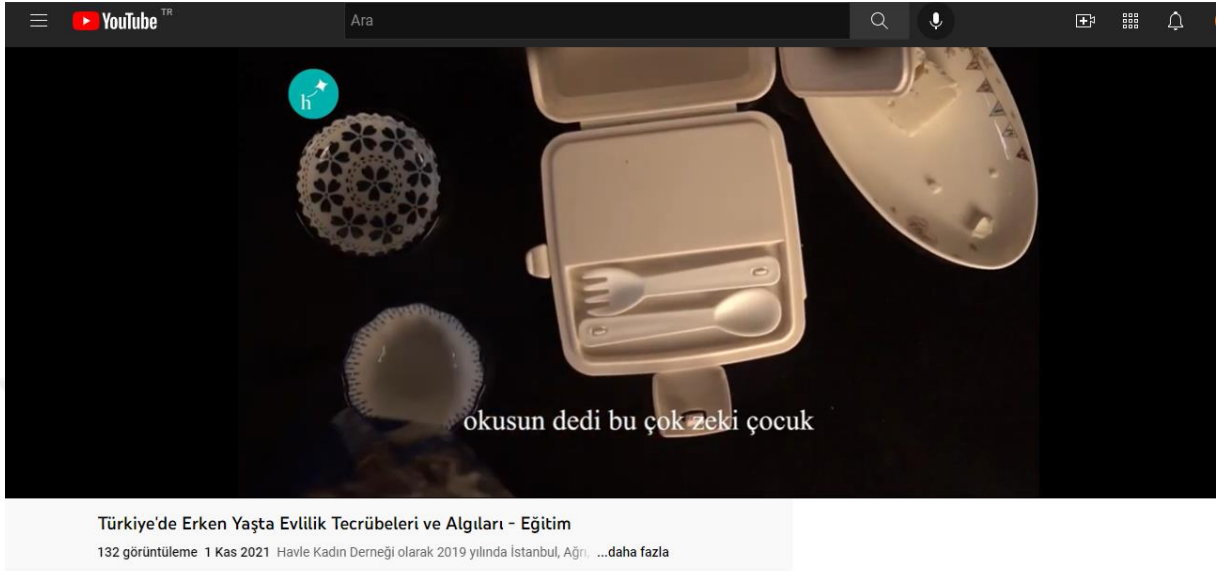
YouTube TR

Ara

h

okusun dedi bu çok zeki çocuk

Türkiye'de Erken Yaşta Evlilik Tecrübeleri ve Algıları - Eğitim

132 görüntüleme 1 Kas 2021 Havle Kadın Derneği olarak 2019 yılında İstanbul, Ağrı, ...daha fazla